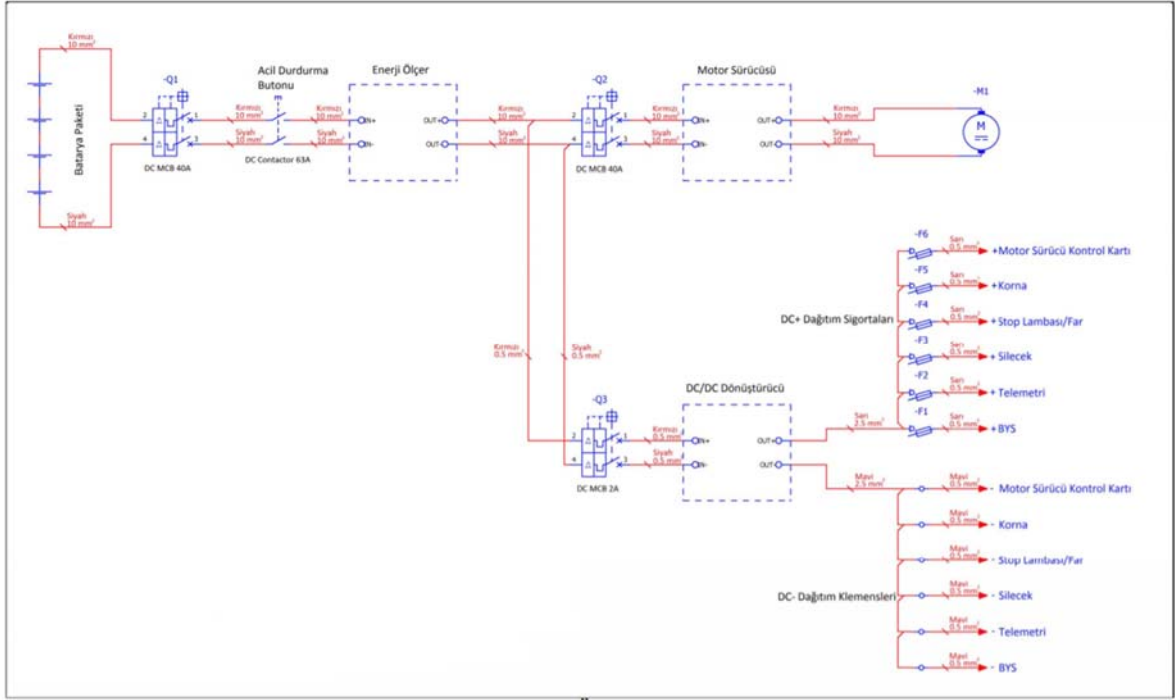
Kırmızı
10 mm²

Batarya Paketi

Siyah
10 mm²

-Q1

2
4
1
3

DC MCB 40A

Acil Durdurma
Butonu

Kırmızı
10 mm²
Siyah
10 mm²

DC Contactor 63A

Kırmızı
10 mm²
Siyah
10 mm²

Enerji Ölçer

IN+
IN-
OUT+
OUT-

Kırmızı
10 mm²
Siyah
10 mm²

-Q2

2
4
1
3

DC MCB 40A

Kırmızı
10 mm²
Siyah
10 mm²

Motor Sürücüsü

IN+
IN-
OUT+
OUT-

Kırmızı
10 mm²
Siyah
10 mm²

-M1

M

Kırmızı
0.5 mm²

Siyah
0.5 mm²

-Q3

2
4
1
3

DC MCB 2A

Kırmızı
0.5 mm²
Siyah
0.5 mm²

DC/DC Dönüştürücü

IN+
IN-
OUT+
OUT-

Sarı
2.5 mm²

Mavi
2.5 mm²

DC+ Dağıtım Sigortaları

-F6
Sarı
0.5 mm²
+Motor Sürücü Kontrol Kartı

-F5
Sarı
0.5 mm²
+Korna

-F4
Sarı
0.5 mm²
+Stop Lambası/Far

-F3
Sarı
0.5 mm²
+Silecek

-F2
Sarı
0.5 mm²
+Telemetri

-F1
Sarı
0.5 mm²
+BYS

DC- Dağıtım Klemensleri

Mavi
0.5 mm²
- Motor Sürücü Kontrol Kartı

Mavi
0.5 mm²
- Korna

Mavi
0.5 mm²
- Stop Lambası/Far

Mavi
0.5 mm²
- Silecek

Mavi
0.5 mm²
- Telemetri

Mavi
0.5 mm²
- BYS